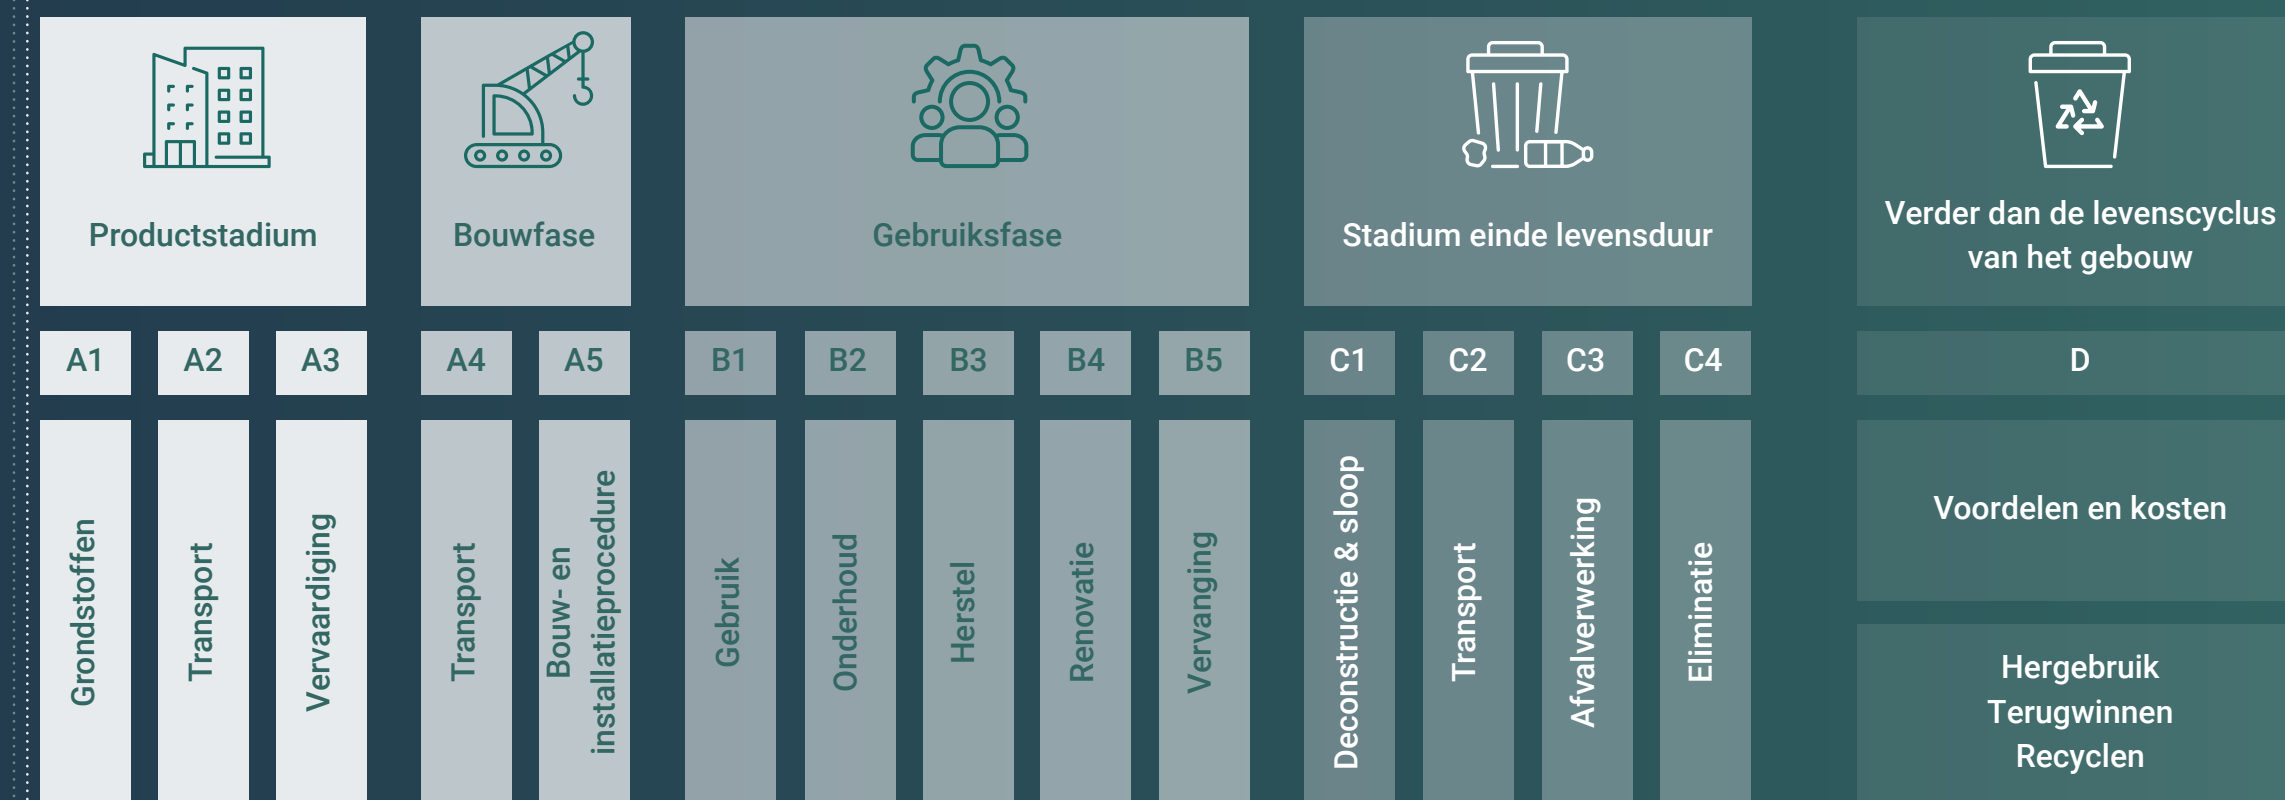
Productstadium

Bouwfase

Gebruiksfase

Stadium einde levensduur

Verder dan de levenscyclus van het gebouw

A1 A2 A3 A4 A5 B1 B2 B3 B4 B5 C1 C2 C3 C4 D

Grondstoffen

Transport

Vervaardiging

Transport

Bouw- en installatieprocedure

Gebruik

Onderhoud

Herstel

Renovatie

Vervanging

Deconstructie & sloop

Transport

Afvalverwerking

Eliminatie

Voordelen en kosten

Hergebruik
Terugwinnen
Recyclen